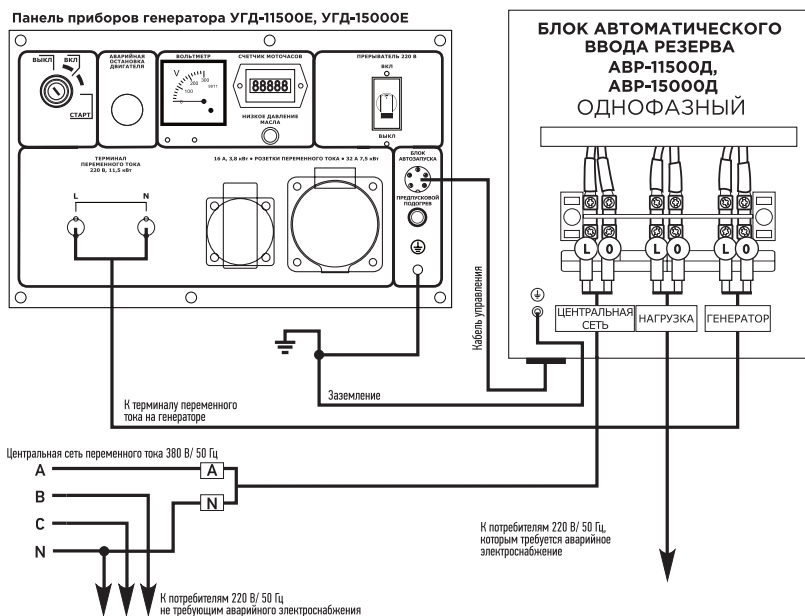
Панель приборов генератора УГД-11500Е, УГД-15000Е

ВЫКЛ ВКЛ
СТАРТ

АВАРИЙНАЯ ОСТАНОВКА ДВИГАТЕЛЯ

ВОЛЬТМЕТР
V
100 200 300 VOLT

СЧЕТЧИК МОТОЧАСОВ
88888

НИЗКОЕ ДАВЛЕНИЕ МАСЛА

ПРЕРЫВАТЕЛЬ 220 В
ВКЛ
ВЫКЛ

ТЕРМИНАЛ ПЕРЕМЕННОГО ТОКА 220 В, 11,5 кВт
L N

16 А, 3,6 кВт • РОЗЕТКИ ПЕРЕМЕННОГО ТОКА • 32 А 7,5 кВт

БЛОК АВТОЗАПУСКА
ПРЕДПУСКОВОЙ ПОДОГРЕВ

БЛОК АВТОМАТИЧЕСКОГО ВВОДА РЕЗЕРВА
АВР-11500Д,
АВР-15000Д
ОДНОФАЗНЫЙ

L 0 L 0 L 0

ЦЕНТРАЛЬНАЯ СЕТЬ
НАГРУЗКА
ГЕНЕРАТОР

Кабель управления

Заземление

К терминалу переменного тока на генераторе

Центральная сеть переменного тока 380 В/ 50 Гц
A
B
C
N
A
N

К потребителям 220 В/ 50 Гц, которым требуется аварийное электроснабжение

К потребителям 220 В/ 50 Гц не требующим аварийного электроснабжения